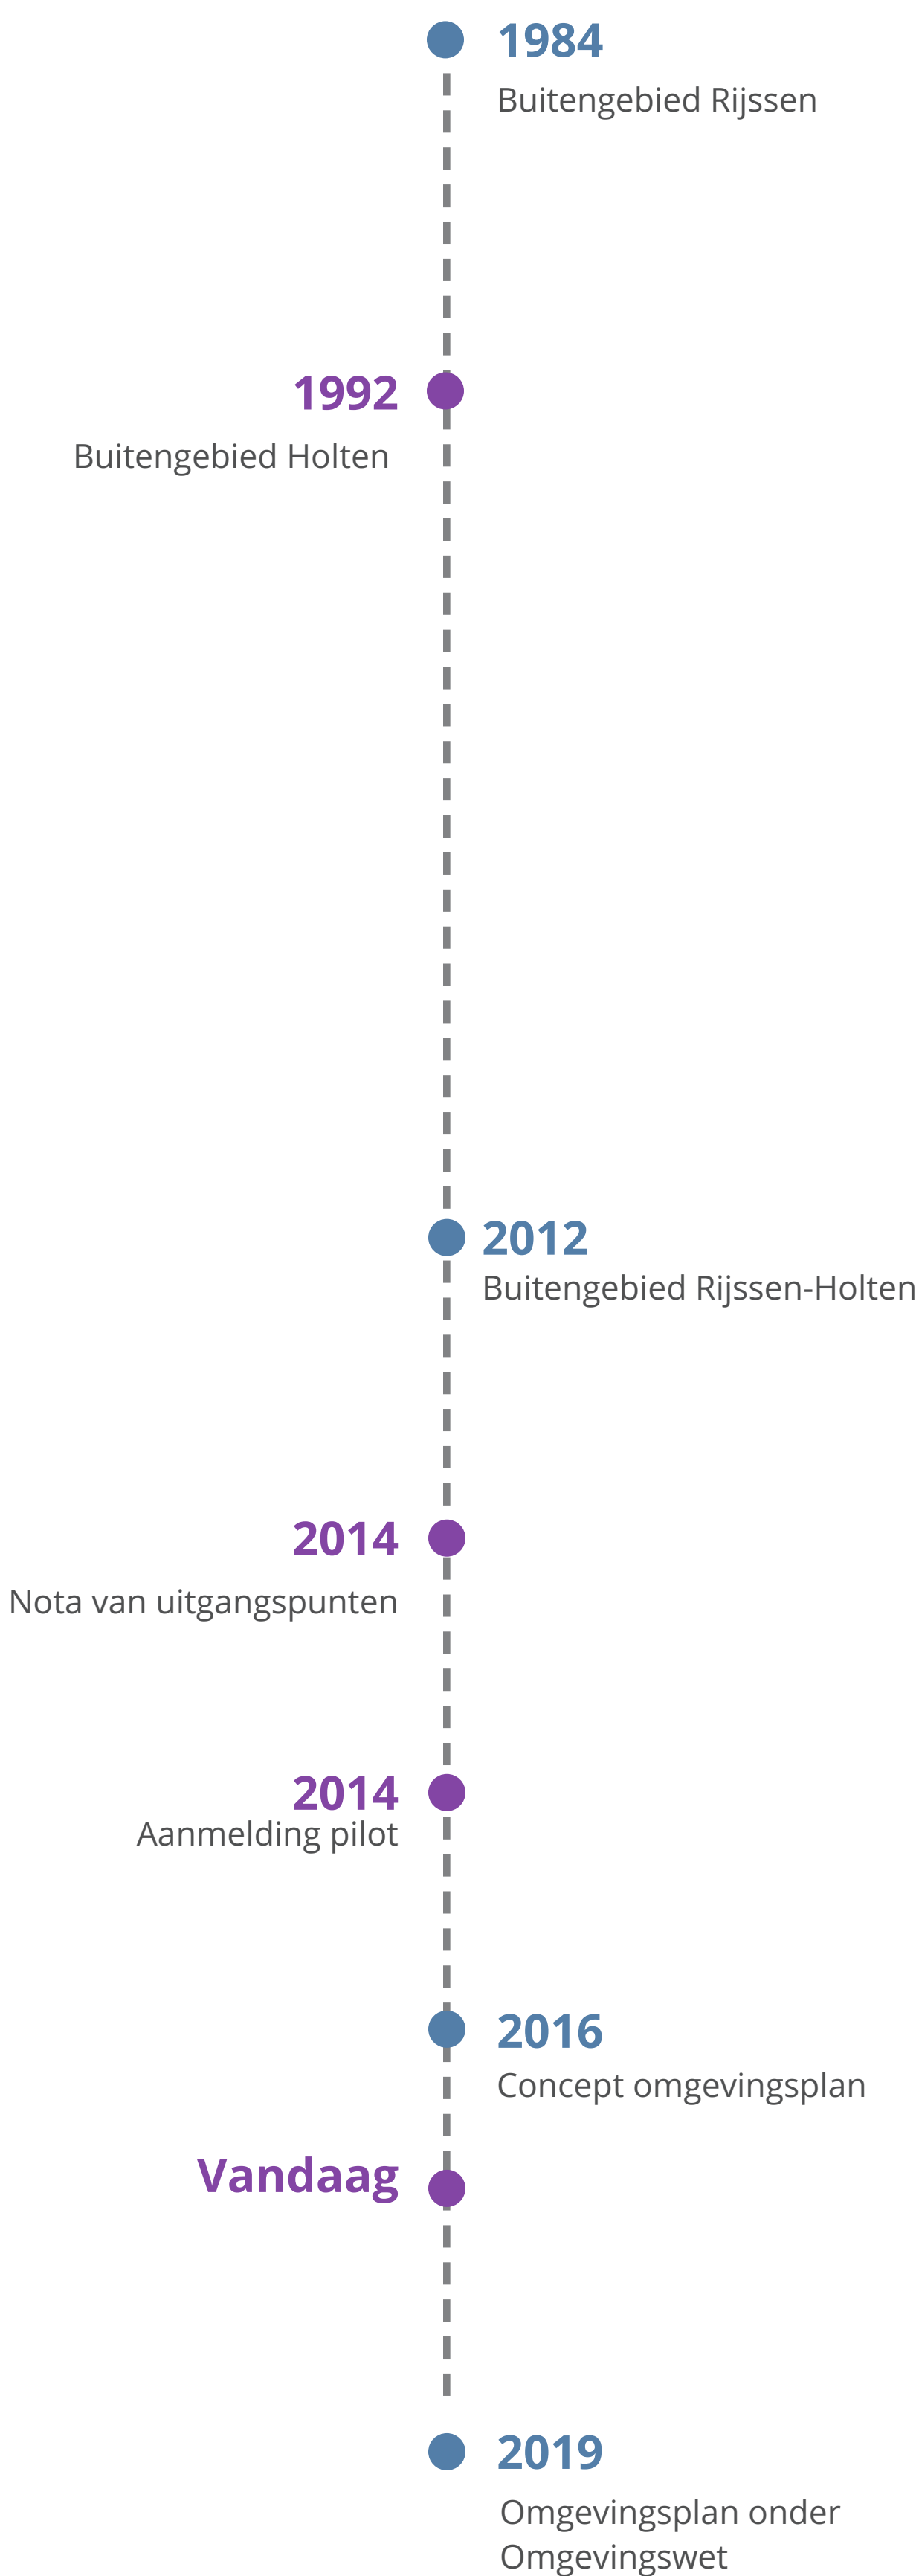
1984
Buitengebied Rijssen

1992
Buitengebied Holten

2012
Buitengebied Rijssen-Holten

2014
Nota van uitgangspunten

2014
Aanmelding pilot

2016
Concept omgevingsplan

Vandaag

2019
Omgevingsplan onder Omgevingswet